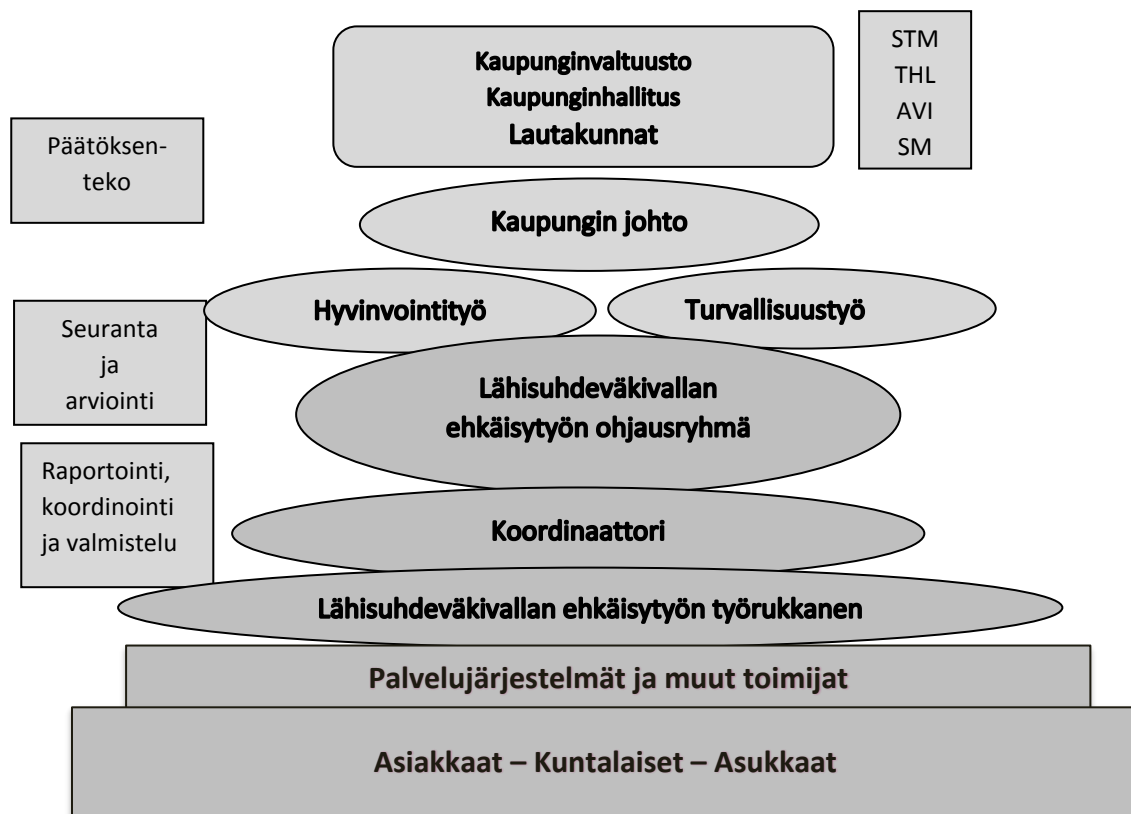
Kaupunginvaltuusto
Kaupunginhallitus
Lautakunnat

STM
THL
AVI
SM

Päätöksenteko

Kaupungin johto

Hyvinvointityö

Turvallisuustyö

Seuranta ja arviointi

Lähisuhdeväkivallan ehkäisytyön ohjausryhmä

Raportointi, koordinointi ja valmistelu

Koordinaattori

Lähisuhdeväkivallan ehkäisytyön työrukkanen

Palvelujärjestelmät ja muut toimijat

Asiakkaat – Kuntalaiset – Asukkaat